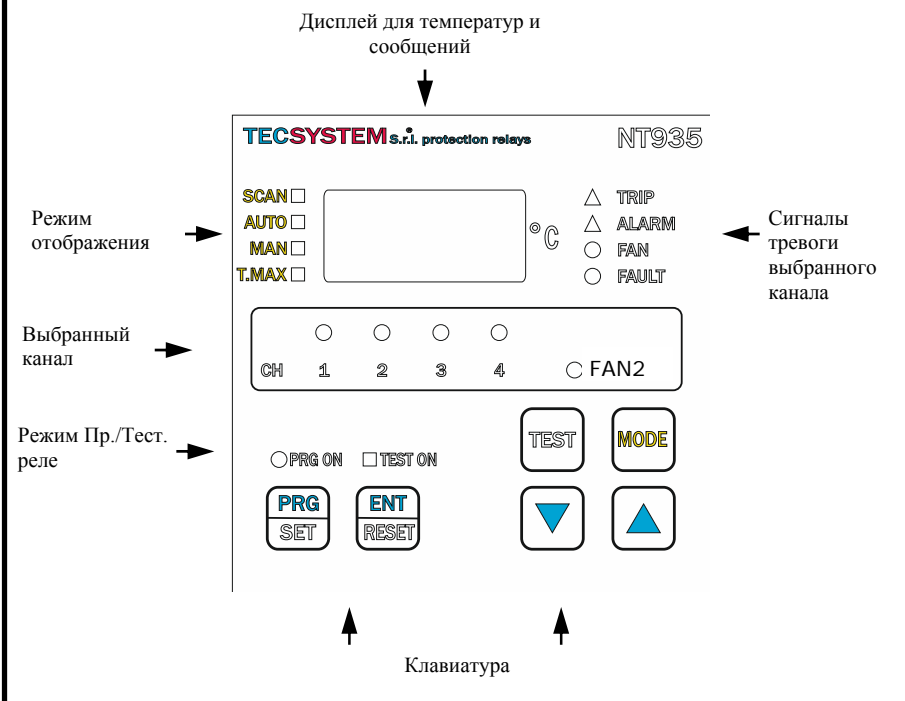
Дисплей для температур и сообщений

TECSYSTEM S.r.l. protection relays

NT935

Режим отображения

SCAN
AUTO
MAN
T.MAX

°C

TRIP
ALARM
FAN
FAULT

Сигналы тревоги выбранного канала

Выбранный канал

CH 1 2 3 4 FAN2

Режим Пр./Тест. реле

PRG ON TEST ON

TEST

MODE

PRG
SET

ENT
RESET

Клавиатура